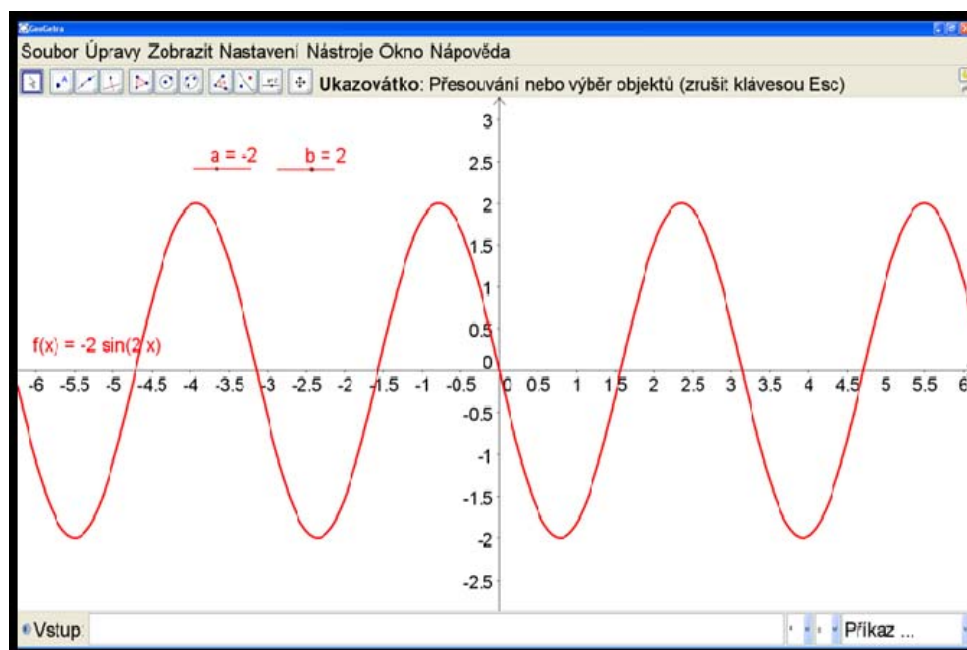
GeoGebra

Soubor Úpravy Zobrazit Nastavení Nástroje Okno Nápověda

Ukazovátko: Přesouvání nebo výběr objektů (zrušit klávesou Esc)

a = -2 b = 2

f(x) = -2 sin(2 x)

3
2.5
2
1.5
1
0.5
0
-0.5
-1
-1.5
-2
-2.5

-6 -5.5 -5 -4.5 -4 -3.5 -3 -2.5 -2 -1.5 -1 -0.5 0 0.5 1 1.5 2 2.5 3 3.5 4 4.5 5 5.5 6

Vstup: Příkaz ...